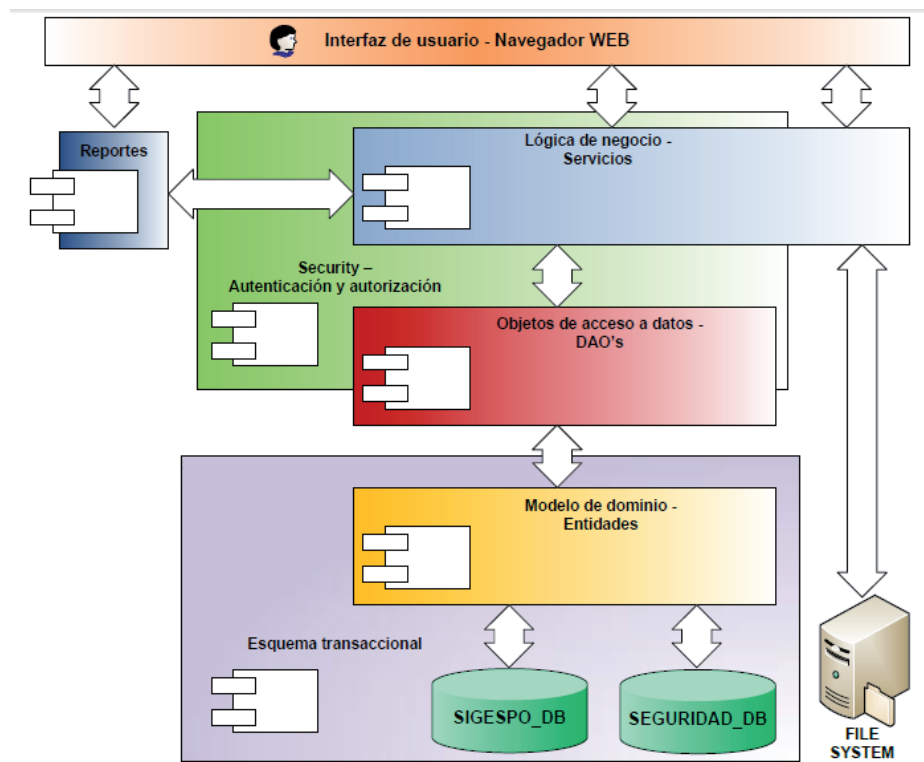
Interfaz de usuario - Navegador WEB

Reportes

Lógica de negocio - Servicios

Security – Autenticación y autorización

Objetos de acceso a datos - DAO's

Modelo de dominio - Entidades

Esquema transaccional

SIGESPO_DB

SEGURIDAD_DB

FILE SYSTEM